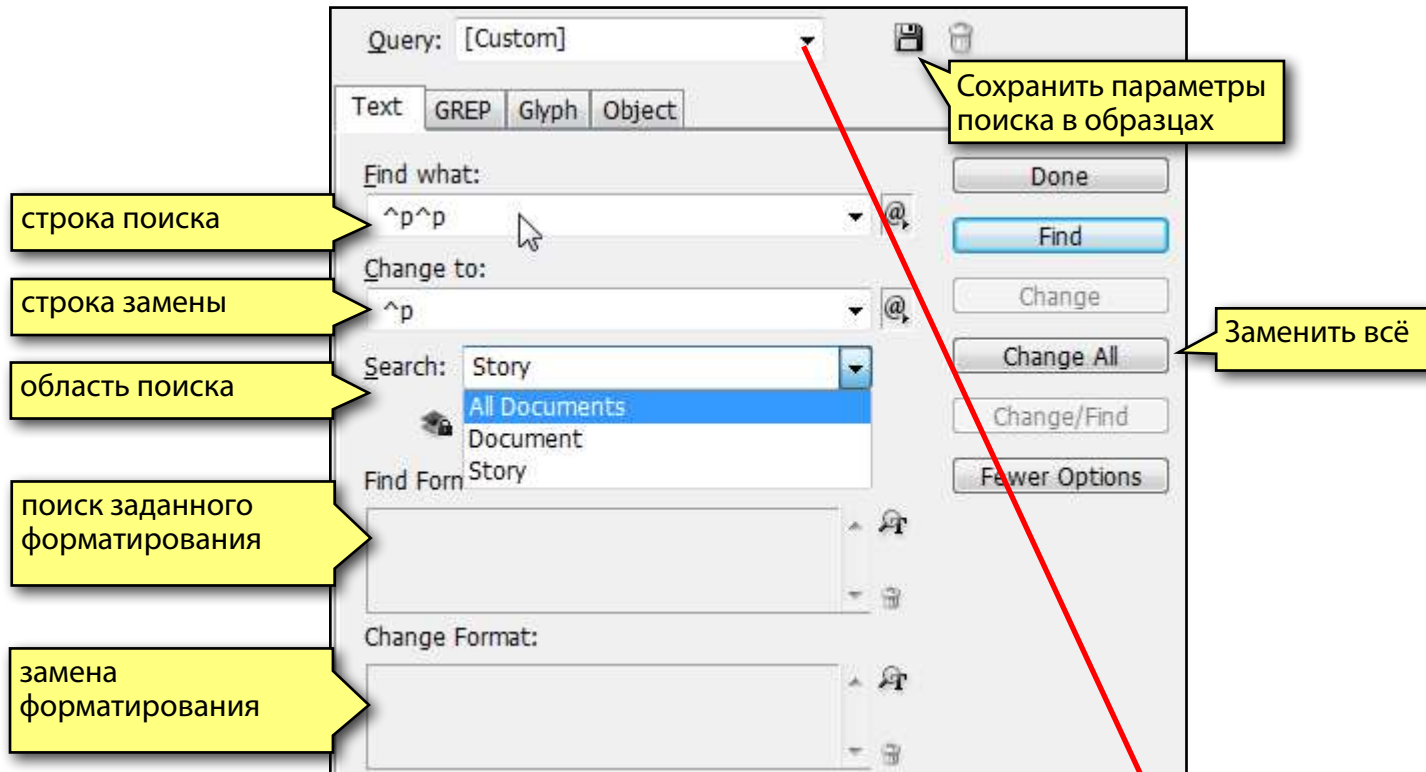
Query: [Custom]

Сохранить параметры поиска в образцах

Text GREP Glyph Object

Find what:

строка поиска

^p^p

Change to:

строка замены

^p

Search: Story

область поиска

All Documents
Document
Story

Find Form

поиск заданного форматирования

Change Format:

замена форматирования

Done

Find

Change

Change All

Заменить всё

Change/Find

Fewer Options